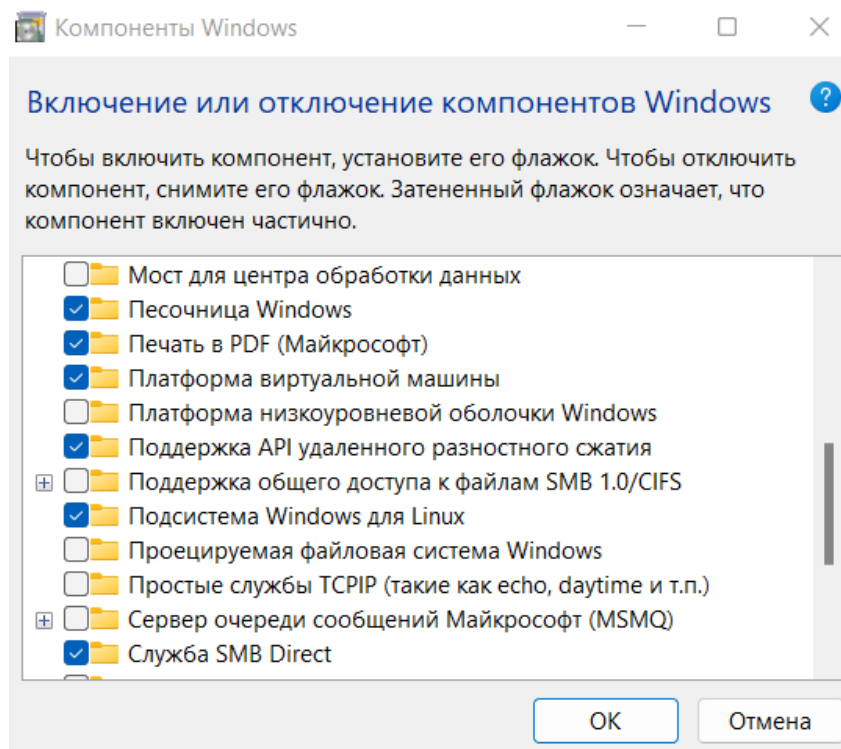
Компоненты Windows

Включение или отключение компонентов Windows

Чтобы включить компонент, установите его флажок. Чтобы отключить компонент, снимите его флажок. Затененный флажок означает, что компонент включен частично.

Мост для центра обработки данных
Песочница Windows
Печать в PDF (Майкрософт)
Платформа виртуальной машины
Платформа низкоуровневой оболочки Windows
Поддержка API удаленного разностного сжатия
Поддержка общего доступа к файлам SMB 1.0/CIFS
Подсистема Windows для Linux
Проецируемая файловая система Windows
Простые службы TCPIP (такие как echo, daytime и т.п.)
Сервер очереди сообщений Майкрософт (MSMQ)
Служба SMB Direct

OK
Отмена